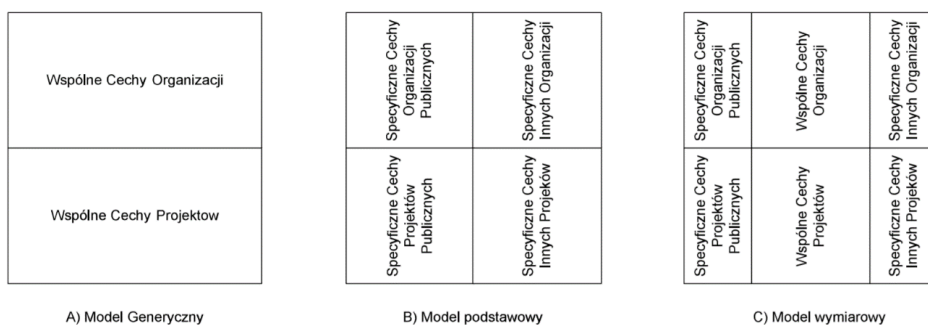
Wspólne Cechy Organizacji

Wspólne Cechy Projektow

A) Model Generyczny

Specyficzne Cechy Organizacji Publicznych

Specyficzne Cechy Innych Organizacji

Specyficzne Cechy Projektów Publicznych

Specyficzne Cechy Innych Projektów

B) Model podstawowy

Specyficzne Cechy Organizacji Publicznych

Wspólne Cechy Organizacji

Specyficzne Cechy Innych Organizacji

Specyficzne Cechy Projektów Publicznych

Wspólne Cechy Projektów

Specyficzne Cechy Innych Projektów

C) Model wymiarowy